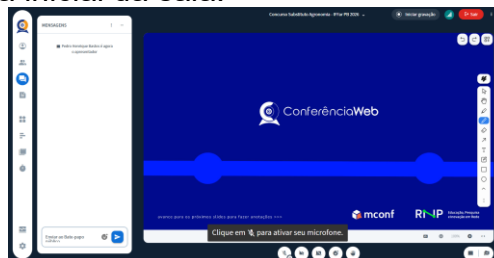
MENSAGENS

Pedro Henrique Basílio é agora o apresentador

Enviar mensagem

Concurso Subsídiado Agronomia - IFTur PB 2026

Iniciar gravação

Sair

ConferênciaWeb

mconf

RNP

Clique em para ativar seu microfone.